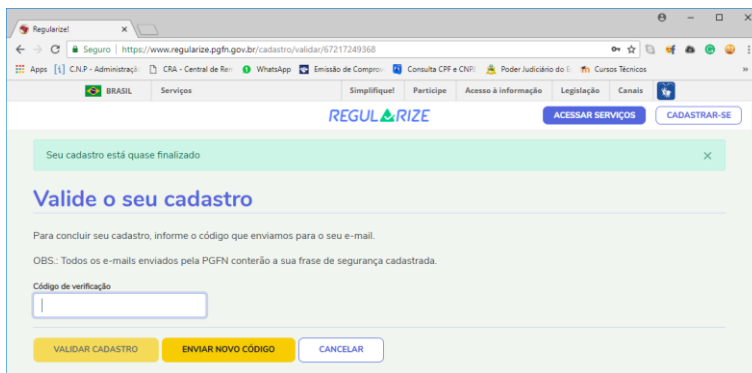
Regularize! ×

Seguro | https://www.regularize.pgfn.gov.br/cadastro/validar/67217249368

Apps C.N.P - Administraçã CRA - Central de Rel WhatsApp Emissão de Comprov Consulta CPF e CNPJ Poder Judiciário do E Cursos Técnicos »

BRASIL Serviços Simplifique! Participe Acesso à informação Legislação Canais

REGULARIZE ACESSAR SERVIÇOS CADASTRAR-SE

Seu cadastro está quase finalizado ×

Valide o seu cadastro

Para concluir seu cadastro, informe o código que enviamos para o seu e-mail.

OBS.: Todos os e-mails enviados pela PGFN conterão a sua frase de segurança cadastrada.

Código de verificação

VALIDAR CADASTRO ENVIAR NOVO CÓDIGO CANCELAR